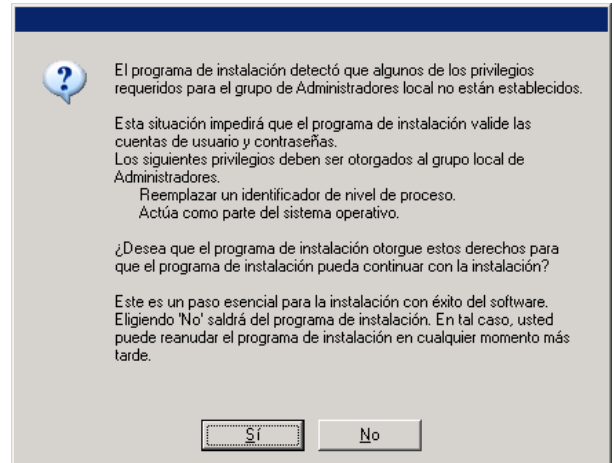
El programa de instalación detectó que algunos de los privilegios requeridos para el grupo de Administradores local no están establecidos.

Esta situación impedirá que el programa de instalación valide las cuentas de usuario y contraseñas.
Los siguientes privilegios deben ser otorgados al grupo local de Administradores.
Reemplazar un identificador de nivel de proceso.
Actúa como parte del sistema operativo.

¿Desea que el programa de instalación otorgue estos derechos para que el programa de instalación pueda continuar con la instalación?

Este es un paso esencial para la instalación con éxito del software. Eligiendo 'No' saldrá del programa de instalación. En tal caso, usted puede reanudar el programa de instalación en cualquier momento más tarde.

Sí

No